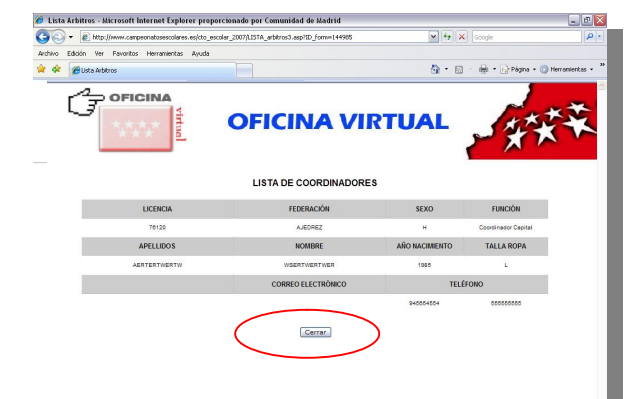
Lista Arbitros - Microsoft Internet Explorer proporcionado por Comunidad de Madrid

http://www.campeonatosescolares.es/cto_escolar_2007/LISTA_arbitros3.asp?ID_Form=144985

Google

Archivo Edición Ver Favoritos Herramientas Ayuda

Lista Arbitros

Página Herramientas

OFICINA virtual

OFICINA VIRTUAL

LISTA DE COORDINADORES

| LICENCIA | FEDERACIÓN | SEXO | FUNCIÓN |
|---|---|---|---|
| 76120 | AJEDREZ | H | Coordinador Capital |
| APELLIDOS | NOMBRE | AÑO NACIMIENTO | TALLA ROPA |
| AERTERTWERTW | WSERTWERTWER | 1985 | L |
| | CORREO ELECTRÓNICO | TELÉFONO | |
| | | 945654554 | 656565655 |

Cerrar